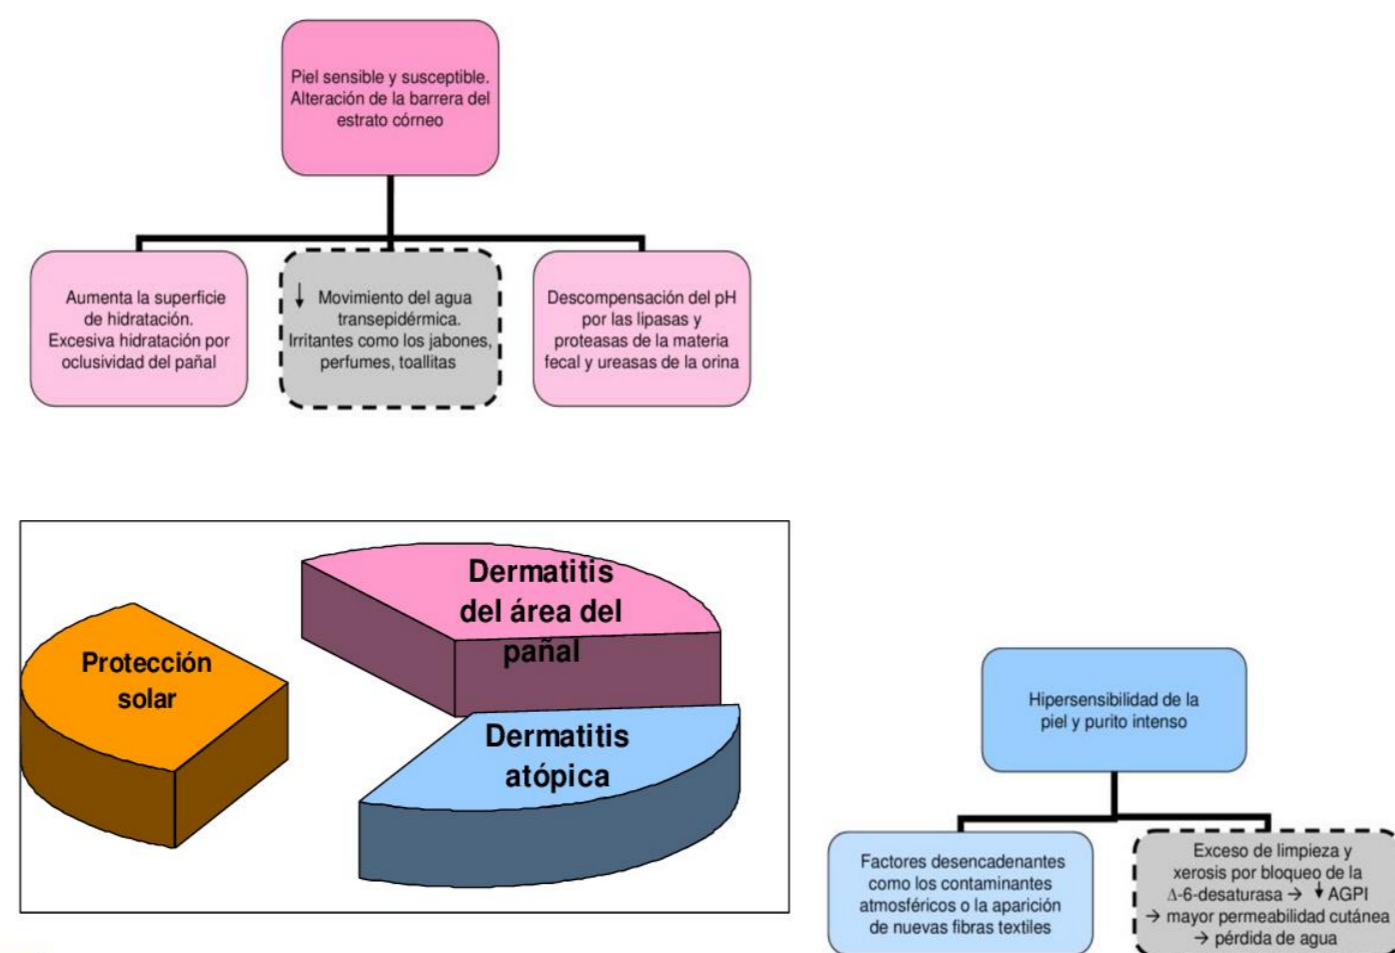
Piel sensible y susceptible. Alteración de la barrera del estrato córneo

Aumenta la superficie de hidratación. Excesiva hidratación por oclusividad del pañal

↓ Movimiento del agua transepidérmica. Irritantes como los jabones, perfumes, toallitas

Descompensación del pH por las lipasas y proteasas de la materia fecal y ureasas de la orina

Dermatitis del área del pañal

Protección solar

Dermatitis atópica

Hipersensibilidad de la piel y purito intenso

Factores desencadenantes como los contaminantes atmosféricos o la aparición de nuevas fibras textiles

Exceso de limpieza y xerosis por bloqueo de la Δ-6-desaturasa → ↓ AGPI → mayor permeabilidad cutánea → pérdida de agua